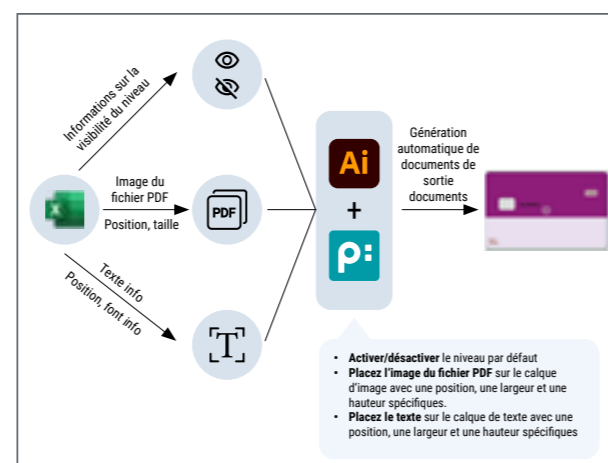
Informations sur la visibilité du niveau

Image du fichier PDF

Position, taille

PDF

Texte info

Position, font info

Ai

+

Génération automatique de documents de sortie documents

- **Activer/désactiver** le niveau par défaut
- **Placez l'image du fichier PDF** sur le calque d'image avec une position, une largeur et une hauteur spécifiques.
- **Placez le texte** sur le calque de texte avec une position, une largeur et une hauteur spécifiques